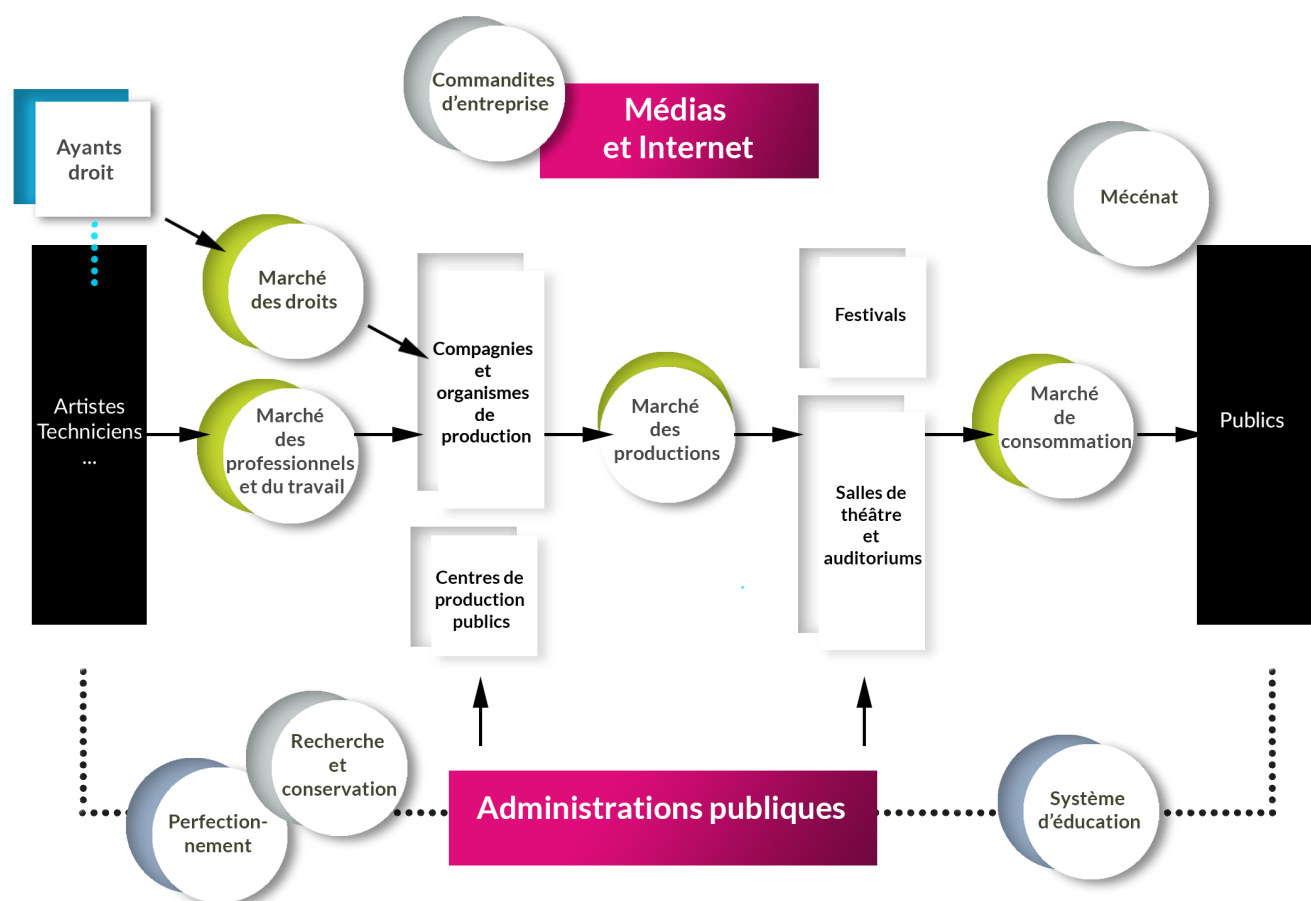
Commandites d’entreprise

Médias et Internet

Ayants droit

Mécénat

Marché des droits

Compagnies et organismes de production

Festivals

Artistes Techniciens ...

Marché des professionnels et du travail

Marché des productions

Marché de consommation

Publics

Salles de théâtre et auditoriums

Centres de production publics

Recherche et conservation

Perfectionnement

Administrations publiques

Système d’éducation